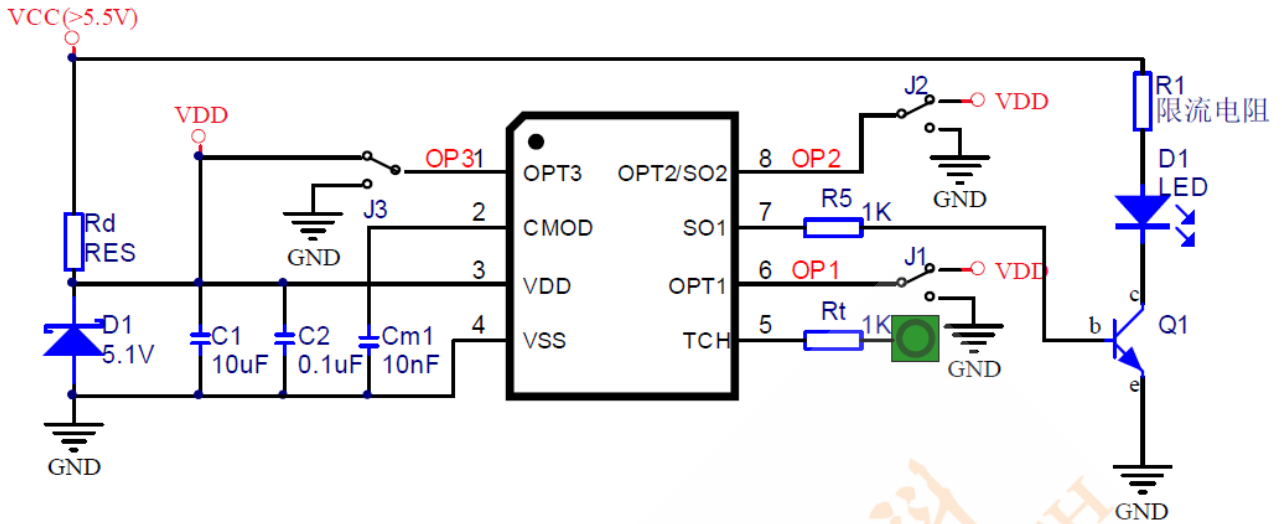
VCC(>5.5V)

VDD

J2 VDD

R1 限流电阻

OP3 1 OPT3 OPT2/SO2 8 OP2

GND

D1 LED

J3 2 CMOD SO1 7 R5 1K

Rd RES

GND

3 VDD OPT1 6 OP1 J1 VDD

D1 5.1V

C1 10uF C2 0.1uF Cm1 10nF 4 VSS TCH 5 Rt 1K

GND

c b Q1 e

GND

GND